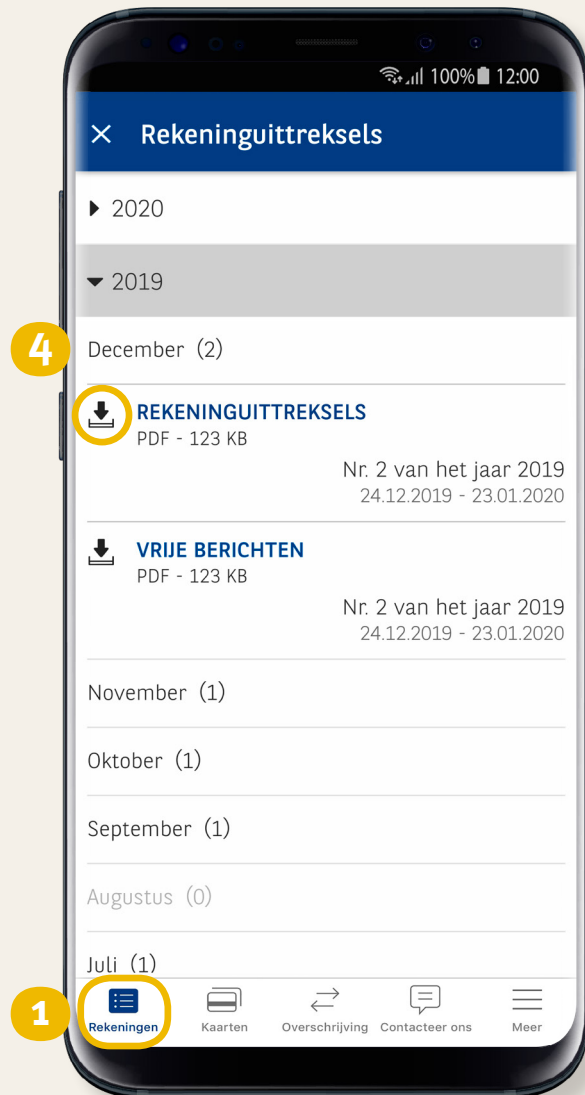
100% 12:00

× Rekeninguittreksels

2020

2019

4

December (2)

REKENINGUITTREKSELS
PDF - 123 KB
Nr. 2 van het jaar 2019
24.12.2019 - 23.01.2020

VRIJE BERICHTEN
PDF - 123 KB
Nr. 2 van het jaar 2019
24.12.2019 - 23.01.2020

November (1)

Oktober (1)

September (1)

Augustus (0)

Juli (1)

1

Rekeningen Kaarten Overschrijving Contacteer ons Meer